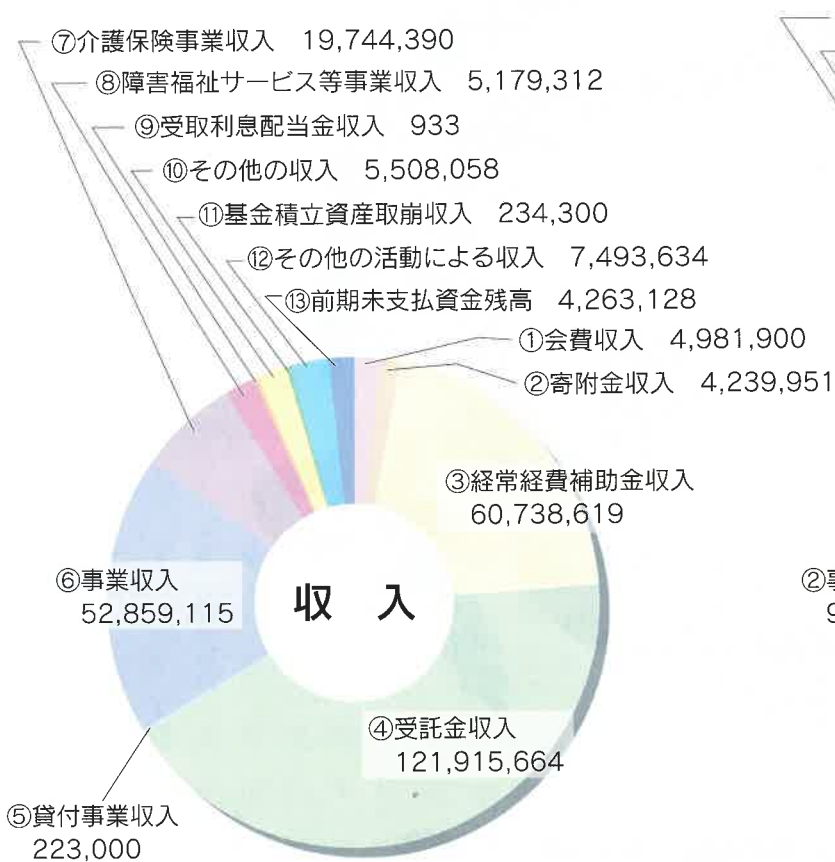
⑦介護保険事業収入 19,744,390
⑧障害福祉サービス等事業収入 5,179,312
⑨受取利息配当金収入 933
⑩その他の収入 5,508,058
⑪基金積立資産取崩収入 234,300
⑫その他の活動による収入 7,493,634
⑬前期末支払資金残高 4,263,128
①会費収入 4,981,900
②寄附金収入 4,239,951
③経常経費補助金収入 60,738,619
⑥事業収入 52,859,115
収 入
④受託金収入 121,915,664
⑤貸付事業収入 223,000
②事
9